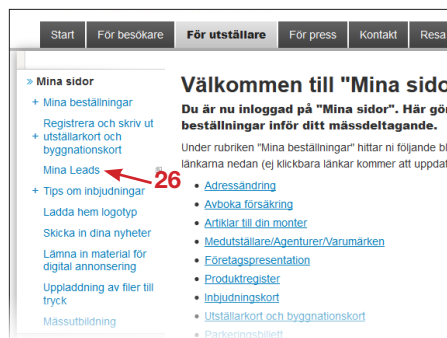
Start | För besökare | För utställare | För press | Kontakt | Resa

» Mina sidor
+ Mina beställningar
Registrera och skriv ut utställarkort och byggnationskort
Mina Leads
26
+ Tips om inbjudningar
Ladda hem logotyp
Skicka in dina nyheter
Lämna in material för digital annonsering
Uppladdning av filer till tryck
Mässutbildning

Välkommen till "Mina sidor

Du är nu inloggad på "Mina sidor". Här gör beställningar inför ditt mässdeltagande.

Under rubriken "Mina beställningar" hittar ni följande bl länkarna nedan (ej klickbara länkar kommer att uppdat

- Adressändring
- Avboka försäkring
- Artiklar till din monter
- Medutställare/Agenturer/Varumärken
- Företagspresentation
- Produktregister
- Inbjudningskort
- Utställarkort och byggnationskort
- Parkeringsbiljett